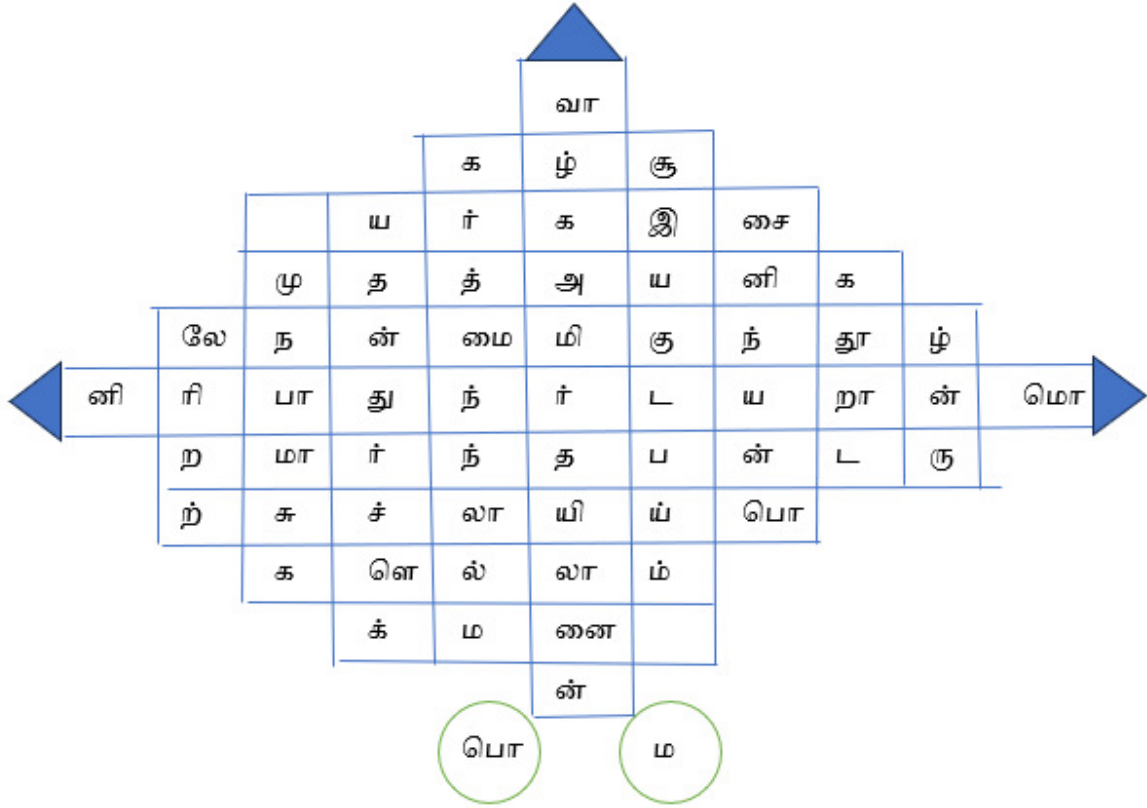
| | | | வா | | | | | |
|---|---|---|---|---|---|---|---|---|
| | | க | ழ் | சூ | | | | |
| | ய | ர் | க | இ | சை | | | |
| மு | த | த் | அ | ய | னி | க | | |
| லே | ந | ன் | மை | மி | கு | ந் | தூ | ழ் |
| னி | ரி | பா | து | ந் | ர் | ட | ய | றா | ன் | மொ |
| ற | மா | ர் | ந் | த | ப | ன் | ட | ரு |
| ற் | சு | ச் | லா | யி | ய் | பொ | | |
| | க | ளெ | ல் | லா | ம் | | | |
| | | க் | ம | னை | | | | |
| | | | ன் | | | | | |

பொ

ம